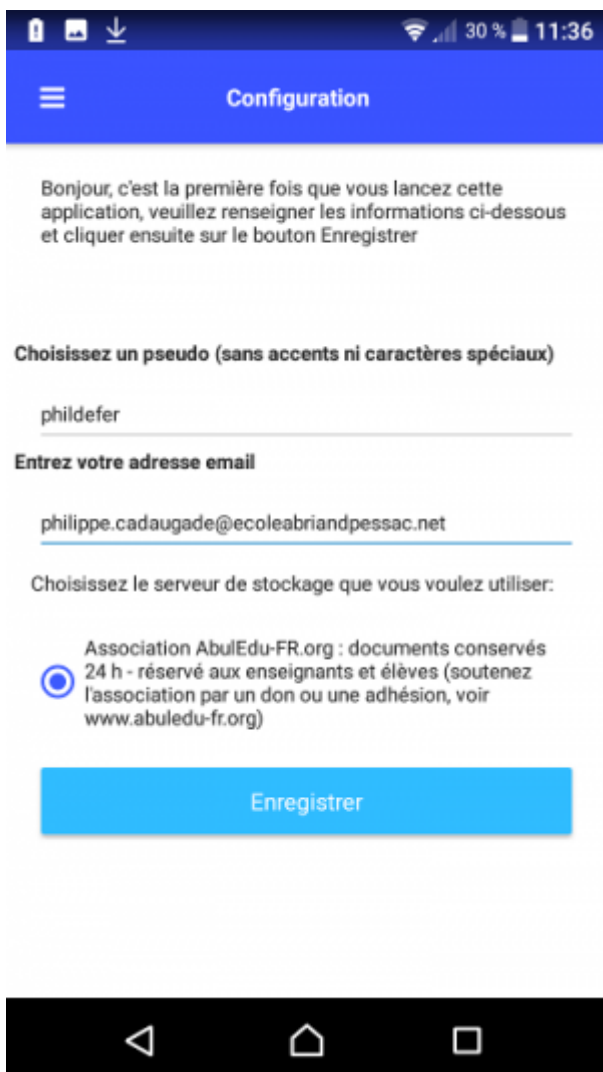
30 % 11:36

Configuration

Bonjour, c'est la première fois que vous lancez cette application, veuillez renseigner les informations ci-dessous et cliquer ensuite sur le bouton Enregistrer

Choisissez un pseudo (sans accents ni caractères spéciaux)

phildefer

Entrez votre adresse email

philippe.cadaugade@ecoleabriandpessac.net

Choisissez le serveur de stockage que vous voulez utiliser:

Association AbulEdu-FR.org : documents conservés 24 h - réservé aux enseignants et élèves (soutenez l'association par un don ou une adhésion, voir www.abuledu-fr.org)

Enregistrer